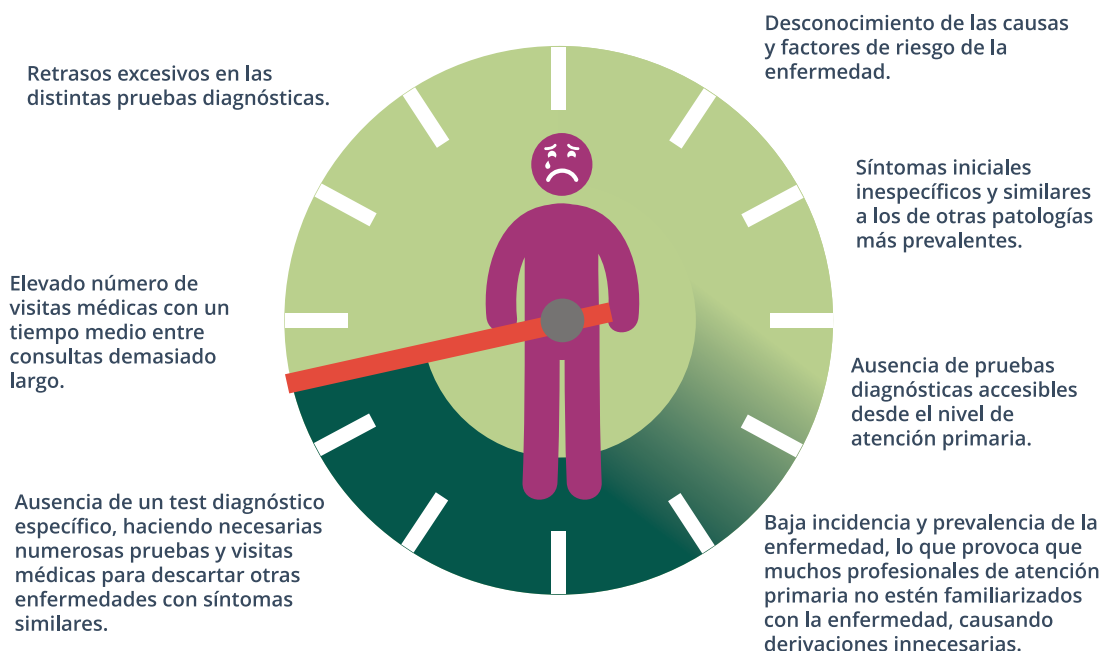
Desconocimiento de las causas y factores de riesgo de la enfermedad.

Síntomas iniciales inespecíficos y similares a los de otras patologías más prevalentes.

Ausencia de pruebas diagnósticas accesibles desde el nivel de atención primaria.

Baja incidencia y prevalencia de la enfermedad, lo que provoca que muchos profesionales de atención primaria no estén familiarizados con la enfermedad, causando derivaciones innecesarias.

Ausencia de un test diagnóstico específico, haciendo necesarias numerosas pruebas y visitas médicas para descartar otras enfermedades con síntomas similares.

Elevado número de visitas médicas con un tiempo medio entre consultas demasiado largo.

Retrasos excesivos en las distintas pruebas diagnósticas.